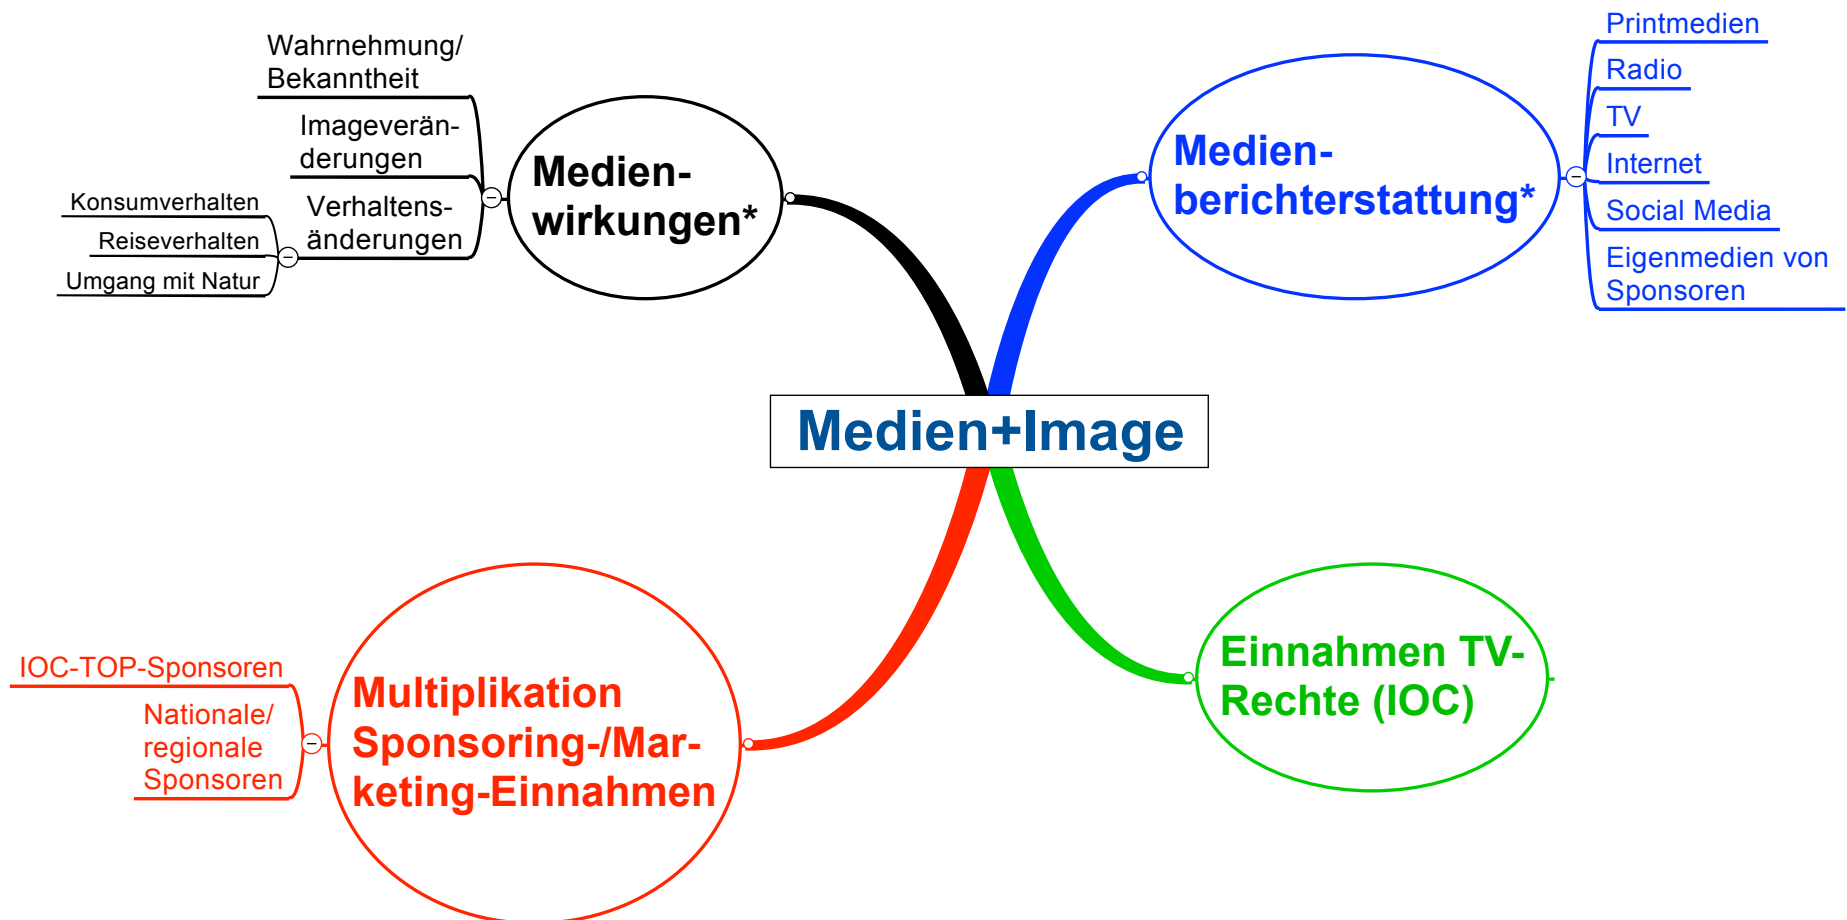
Medien+Image

Medienwirkungen*

Wahrnehmung/ Bekanntheit

Imageveränderungen

Verhaltensänderungen

Konsumverhalten

Reiseverhalten

Umgang mit Natur

Medienberichterstattung*

Printmedien

Radio

TV

Internet

Social Media

Eigenmedien von Sponsoren

Multiplikation Sponsoring-/Marketing-Einnahmen

IOC-TOP-Sponsoren

Nationale/ regionale Sponsoren

Einnahmen TV-Rechte (IOC)